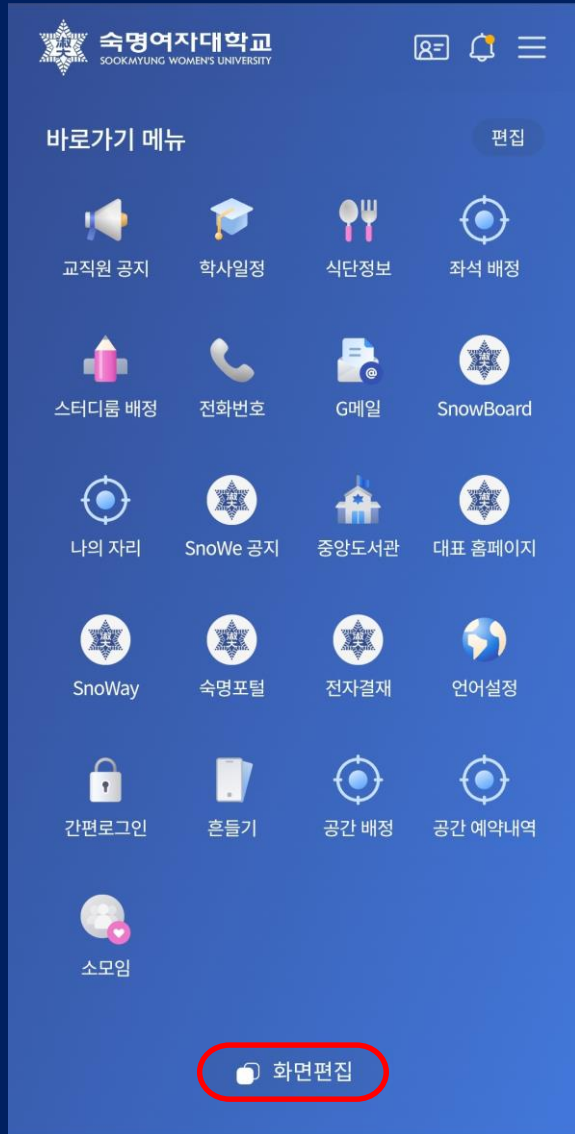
숙명여자대학교
SOOKMYUNG WOMEN'S UNIVERSITY

바로가기 메뉴

편집

교직원 공지
학사일정
식단정보
좌석 배정

스터디룸 배정
전화번호
G메일
SnowBoard

나의 자리
SnoWe 공지
중앙도서관
대표 홈페이지

SnoWay
숙명포털
전자결재
언어설정

간편로그인
흔들기
공간 배정
공간 예약내역

소모임

화면편집